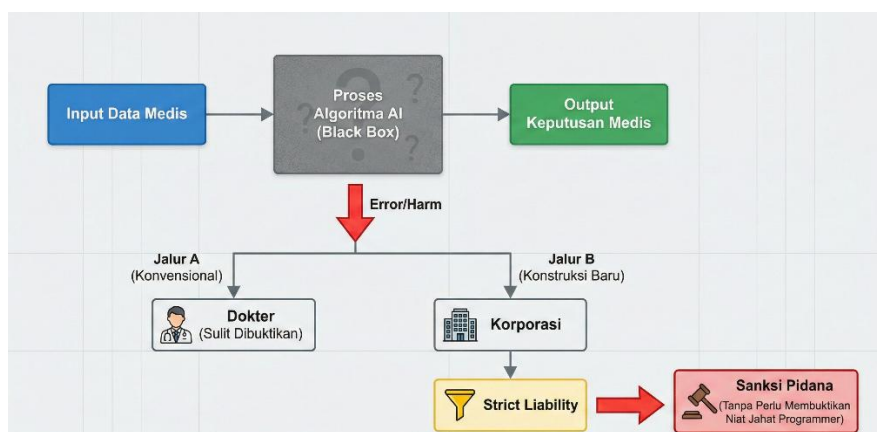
Input Data Medis

Proses Algoritma AI (Black Box)

Output Keputusan Medis

Error/Harm

Jalur A (Konvensional)

Jalur B (Konstruksi Baru)

Dokter (Sulit Dibuktikan)

Korporasi

Strict Liability

Sanksi Pidana (Tanpa Perlu Membuktikan Niat Jahat Programmer)